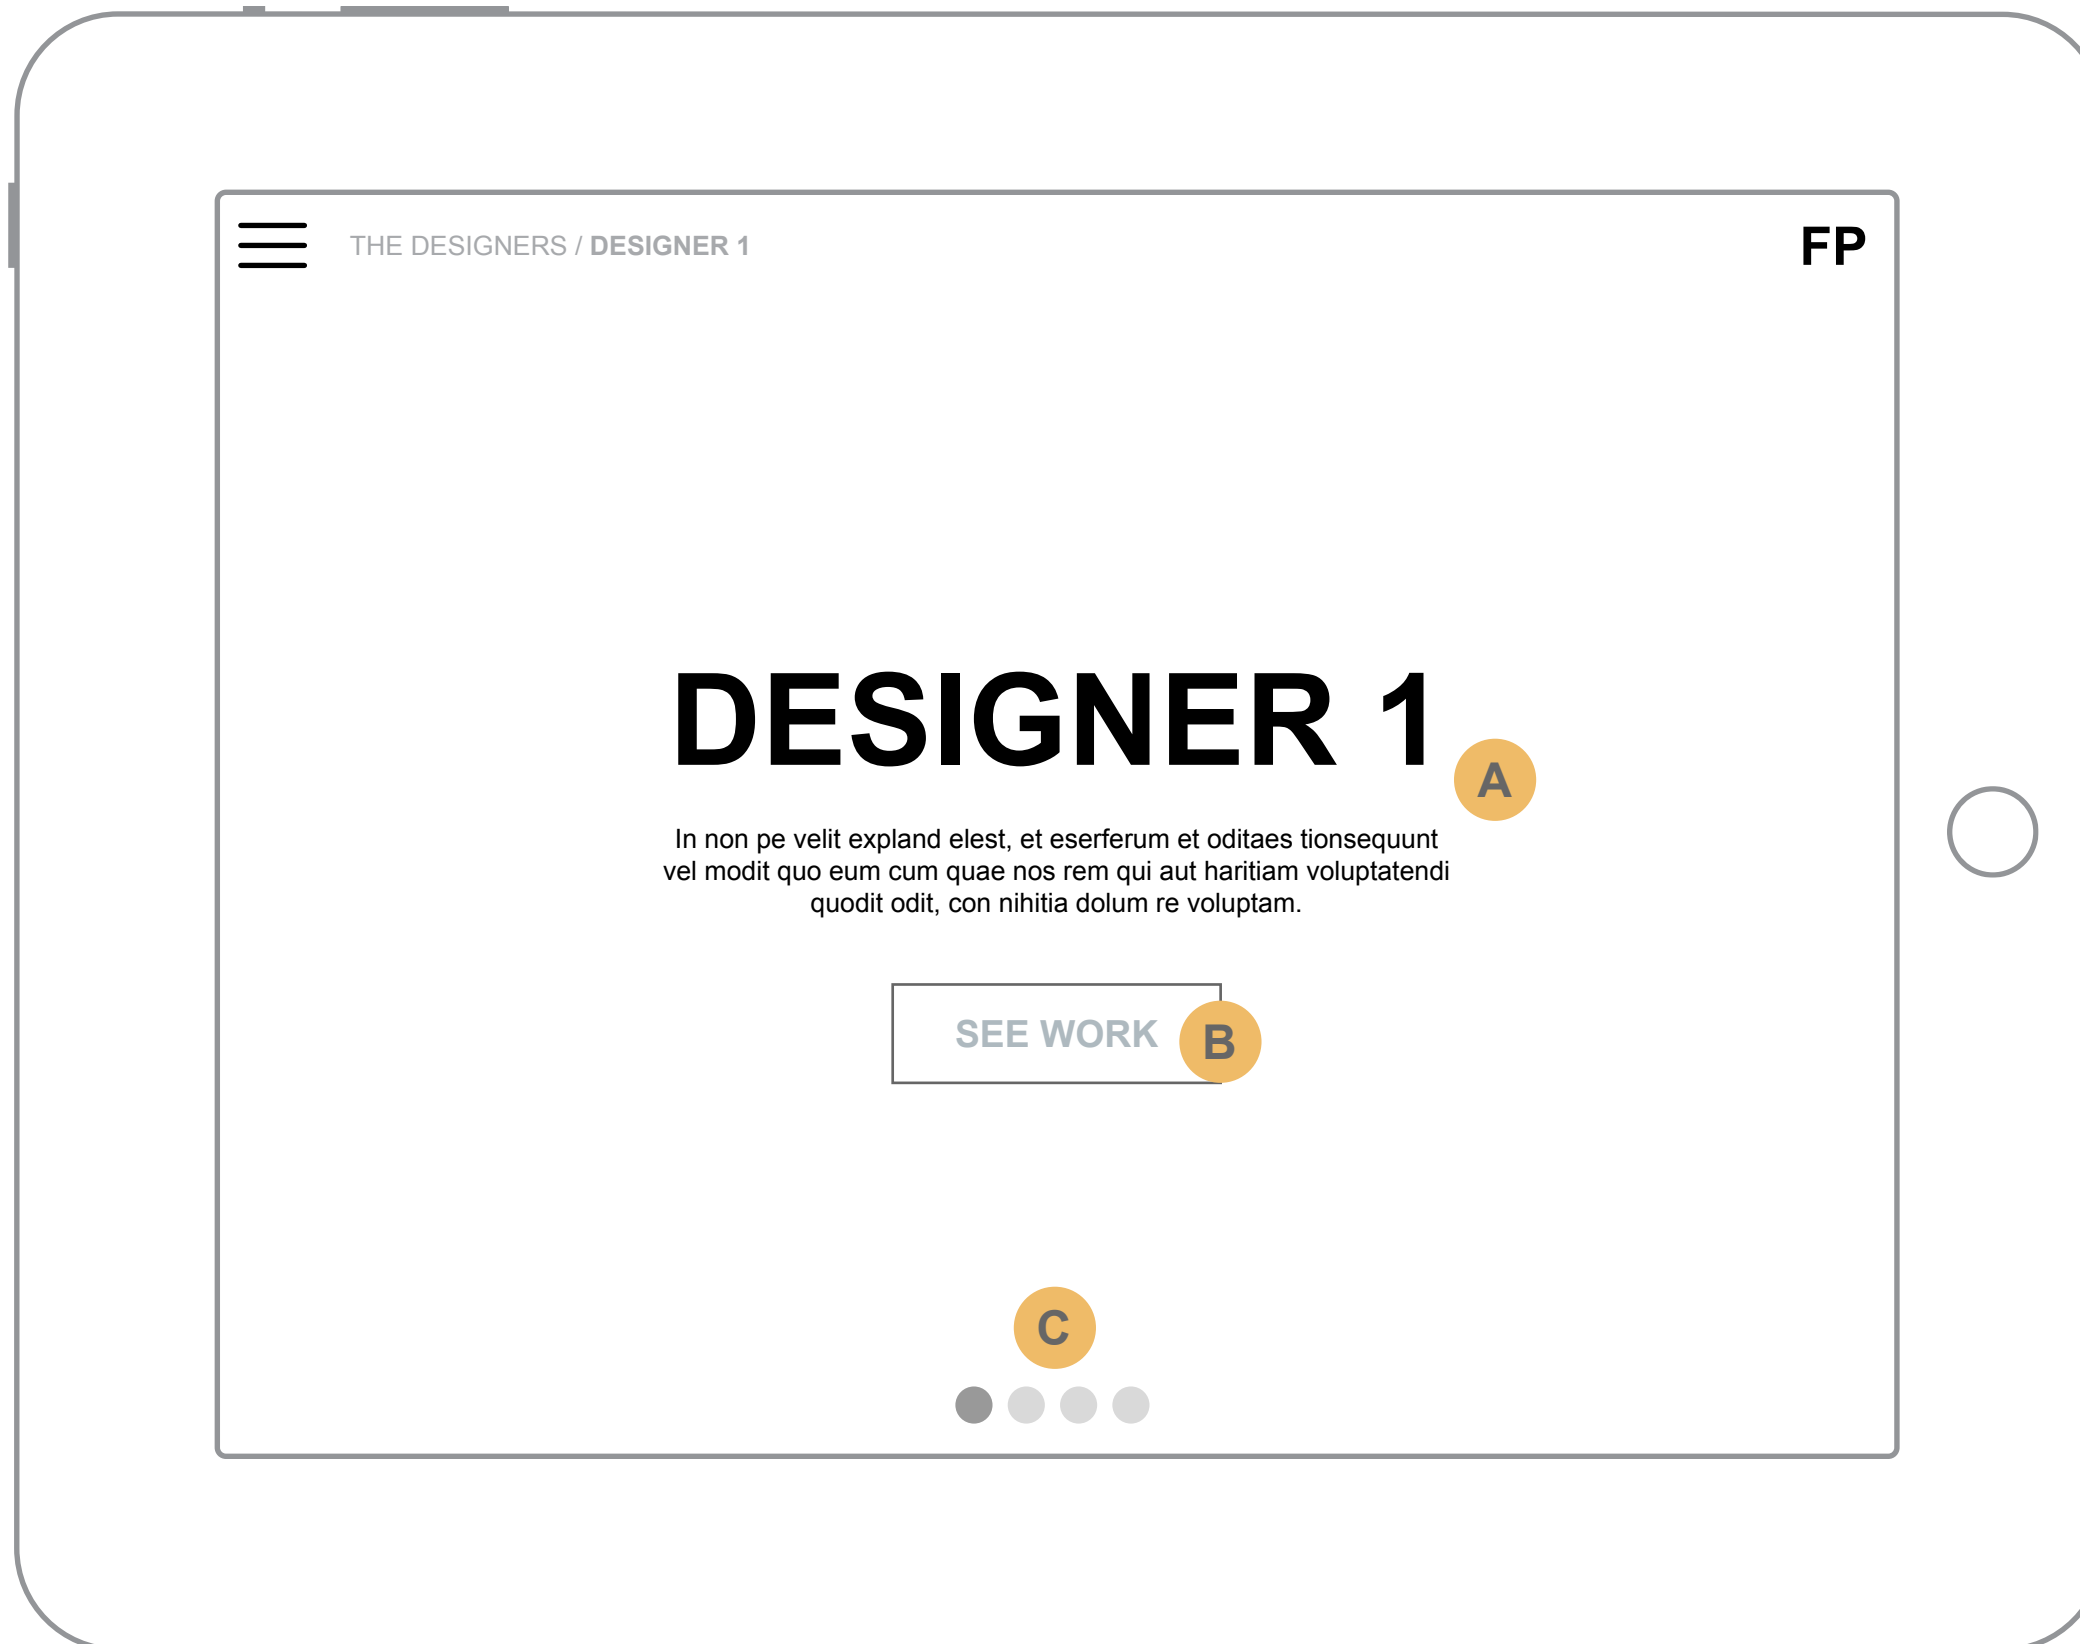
THE DESIGNERS / DESIGNER 1

FP

DESIGNER 1

A

In non pe velit expland elest, et eserferum et oditaes tionsequunt vel modit quo eum cum quae nos rem qui aut haritiam voluptatendi quodit odit, con nihitia dolum re voluptam.

SEE WORK

B

C